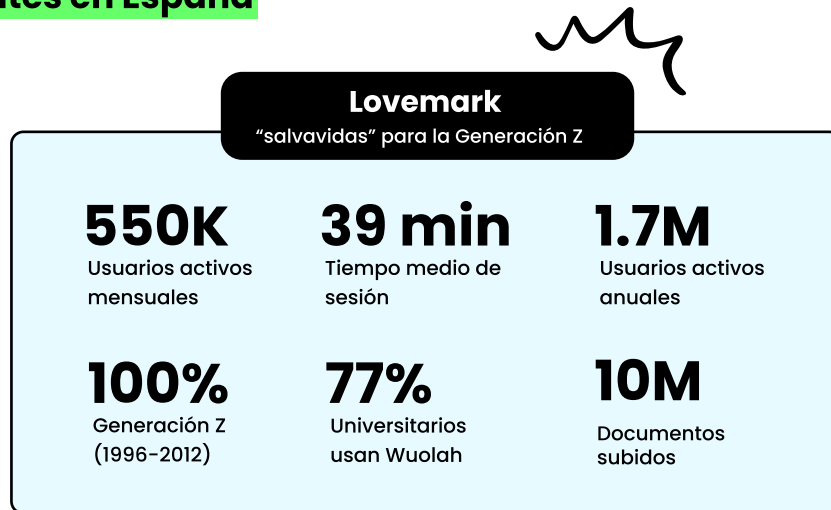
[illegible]tes en España

Lovemark
“salvavidas” para la Generación Z

550K
Usuarios activos mensuales

39 min
Tiempo medio de sesión

1.7M
Usuarios activos anuales

100%
Generación Z (1996-2012)

77%
Universitarios usan Wuolah

10M
Documentos subidos